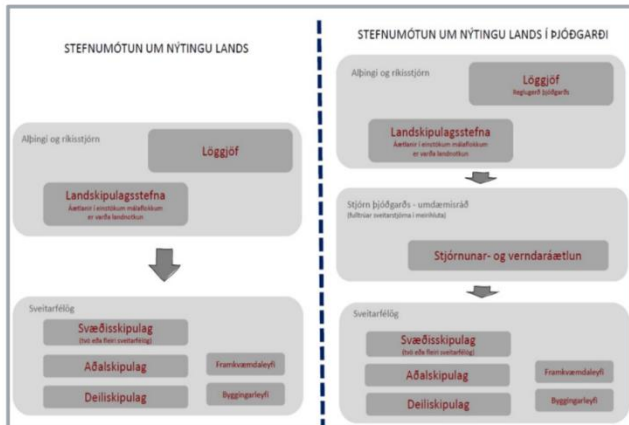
STEFNUMÓTUN UM NÝTINGU LANDS

Alþingi og ríkisstjórn

Löggjöf

Landskipulagsstefna
Áætlanir í einstökum málaflokkum er varða landnotkun

Sveitarfélög

Svæðisskipulag
(tvö eða fleiri sveitarfélög)

Aðalskipulag

Framkvæmdaleyfi

Deiliskipulag

Byggingarleyfi

STEFNUMÓTUN UM NÝTINGU LANDS Í ÞJÓÐGARÐI

Alþingi og ríkisstjórn

Löggjöf
Reglugerð þjóðgarðs

Landskipulagsstefna
Áætlanir í einstökum málaflokkum er varða landnotkun

Stjórn þjóðgarðs - umdæmisráð
(fulltrúar sveitarstjórna í meirihluta)

Stjórnunar- og verndaráætlun

Sveitarfélög

Svæðisskipulag
(tvö eða fleiri sveitarfélög)

Aðalskipulag

Framkvæmdaleyfi

Deiliskipulag

Byggingarleyfi